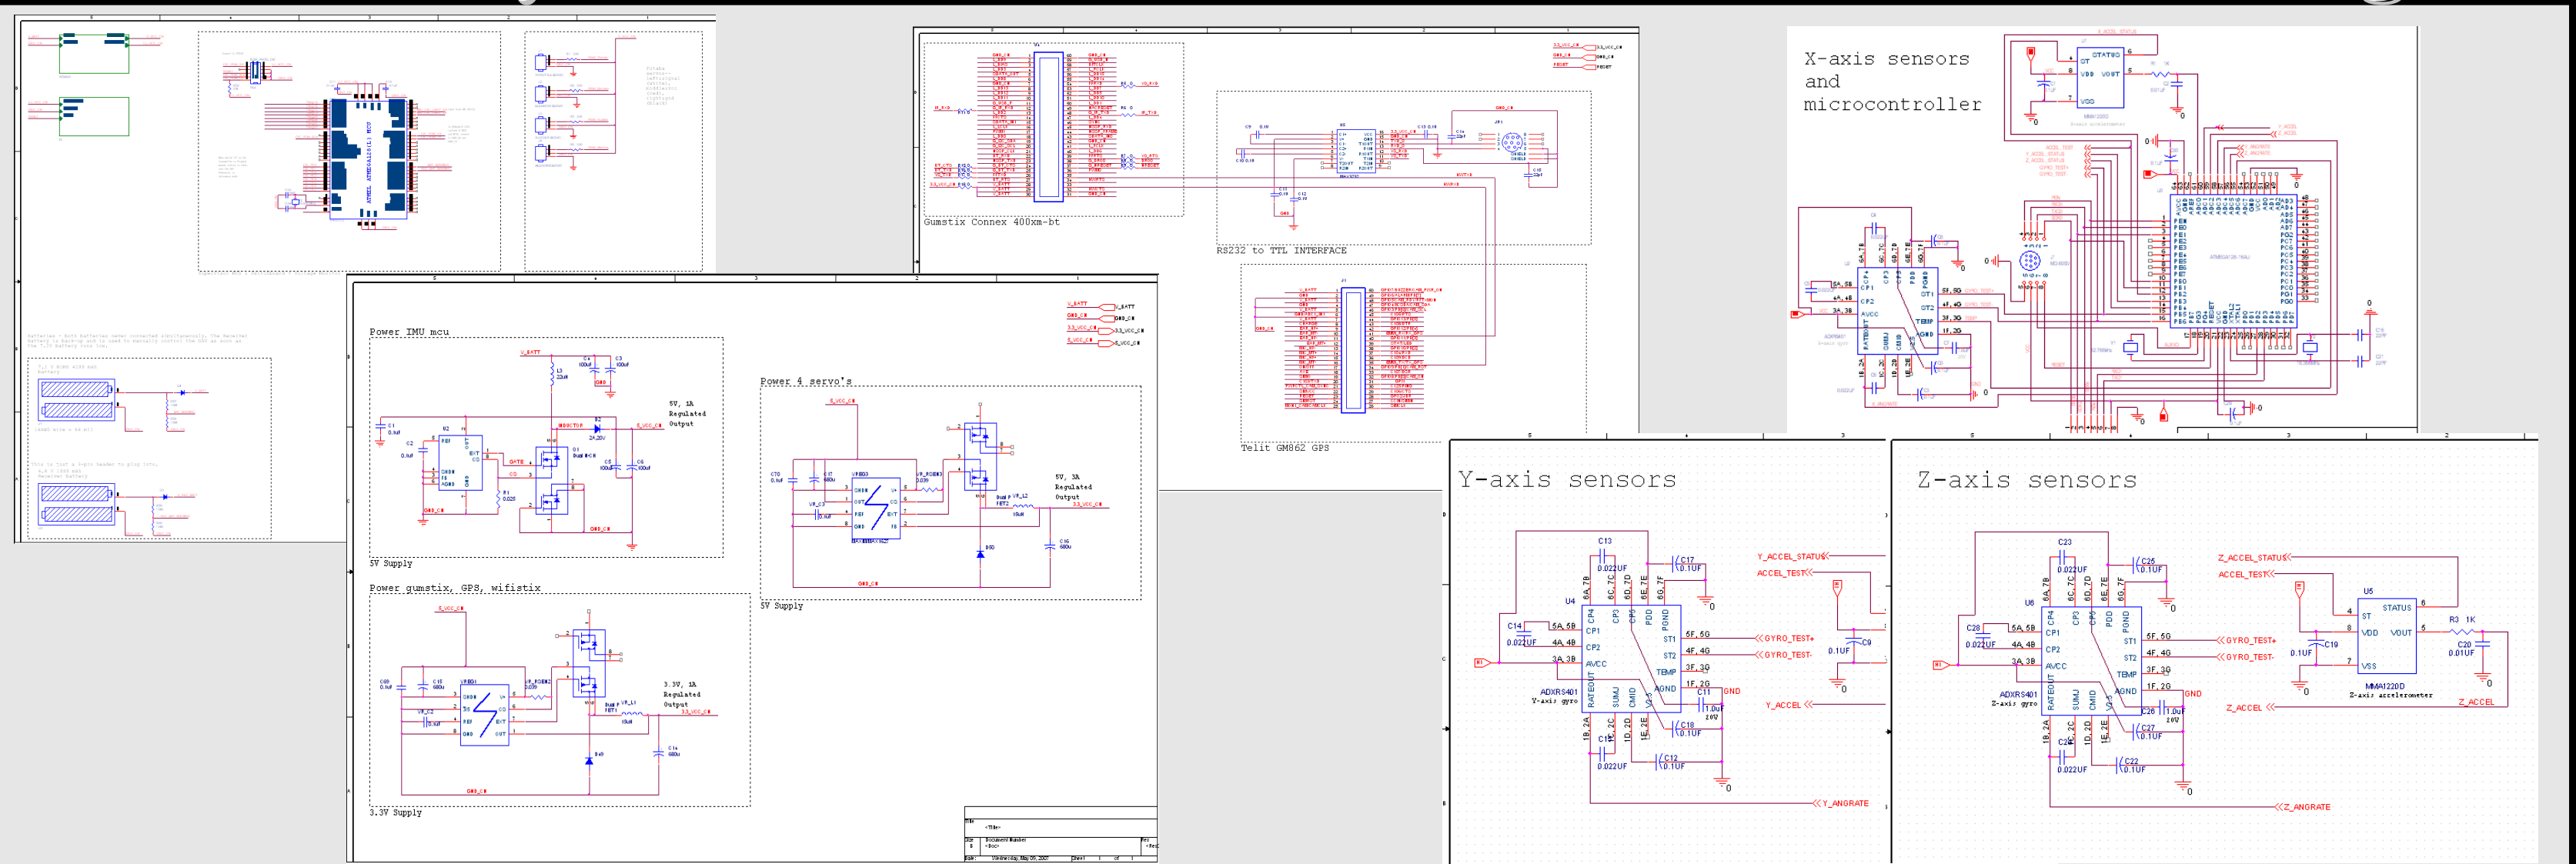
X-axis sensors and microcontroller

Gumstix Connex 400xm-bt

RS232 to TTL INTERFACE

Telit GM862 GPS

Power IMU mcu

5V, 1A Regulated Output

5V Supply

Power 4 servo's

5V, 3A Regulated Output

5V Supply

Power gumstix, GPS, wifistix

3.3V, 1A Regulated Output

3.3V Supply

Y-axis sensors

C13
0.022UF
C17
0.1UF
Y_ACCEL_STATUS
ACCEL_TEST
U4
C14
0.022UF
5A,5B
4A,4B
3A,3B
CP4
CP3
CP1
CP2
AVCC
RATEOUT
SUMJ
CMID
ST1
ST2
TEMP
AGND
PDD
PGND
6A,7B
6C,7C
6D,7D
6E,7E
6G,7F
5F,5G
4F,4G
3F,3G
1F,2G
GYRO_TEST+
GYRO_TEST-
C9
0.1UF
C11
1.0UF
25V
GND
Y_ACCEL
ADXRS401
Y-axis gyro
C15
0.022UF
C18
0.1UF
C12
0.1UF
1B,2A
1C,2C
1D,2D
1E,2E
Y_ANGRATE

Z-axis sensors

C23
0.022UF
C25
0.1UF
Z_ACCEL_STATUS
ACCEL_TEST
U6
C28
0.022UF
5A,5B
4A,4B
3A,3B
CP4
CP3
CP1
CP2
AVCC
RATEOUT
SUMJ
CMID
ST1
ST2
TEMP
AGND
PDD
PGND
5F,5G
4F,4G
3F,3G
1F,2G
GYRO_TEST+
GYRO_TEST-
U5
ST
STATUS
VDD
VOUT
VSS
C19
0.1UF
R3 1K
C20
0.01UF
MMA1220D
Z-axis accelerometer
ADXRS401
Z-axis gyro
C26
1.0UF
25V
GND
C24
0.022UF
C27
0.1UF
C22
0.1UF
Z_ACCEL
Z_ANGRATE